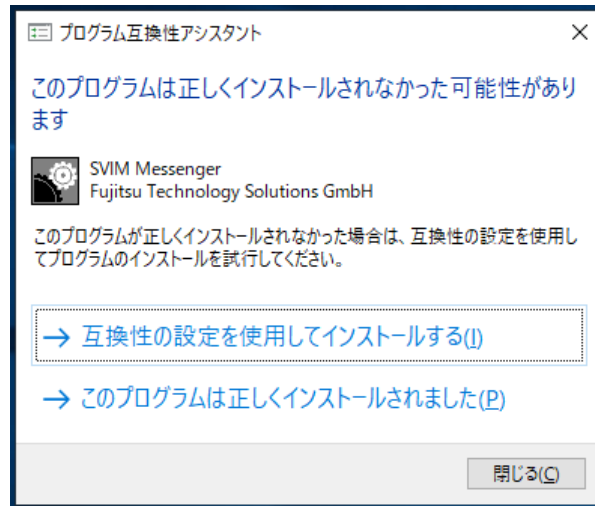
プログラム互換性アシスタント

×

このプログラムは正しくインストールされなかった可能性があります

SVIM Messenger
Fujitsu Technology Solutions GmbH

このプログラムが正しくインストールされなかった場合は、互換性の設定を使用してプログラムのインストールを試行してください。

→ 互換性の設定を使用してインストールする(I)

→ このプログラムは正しくインストールされました(P)

閉じる(C)